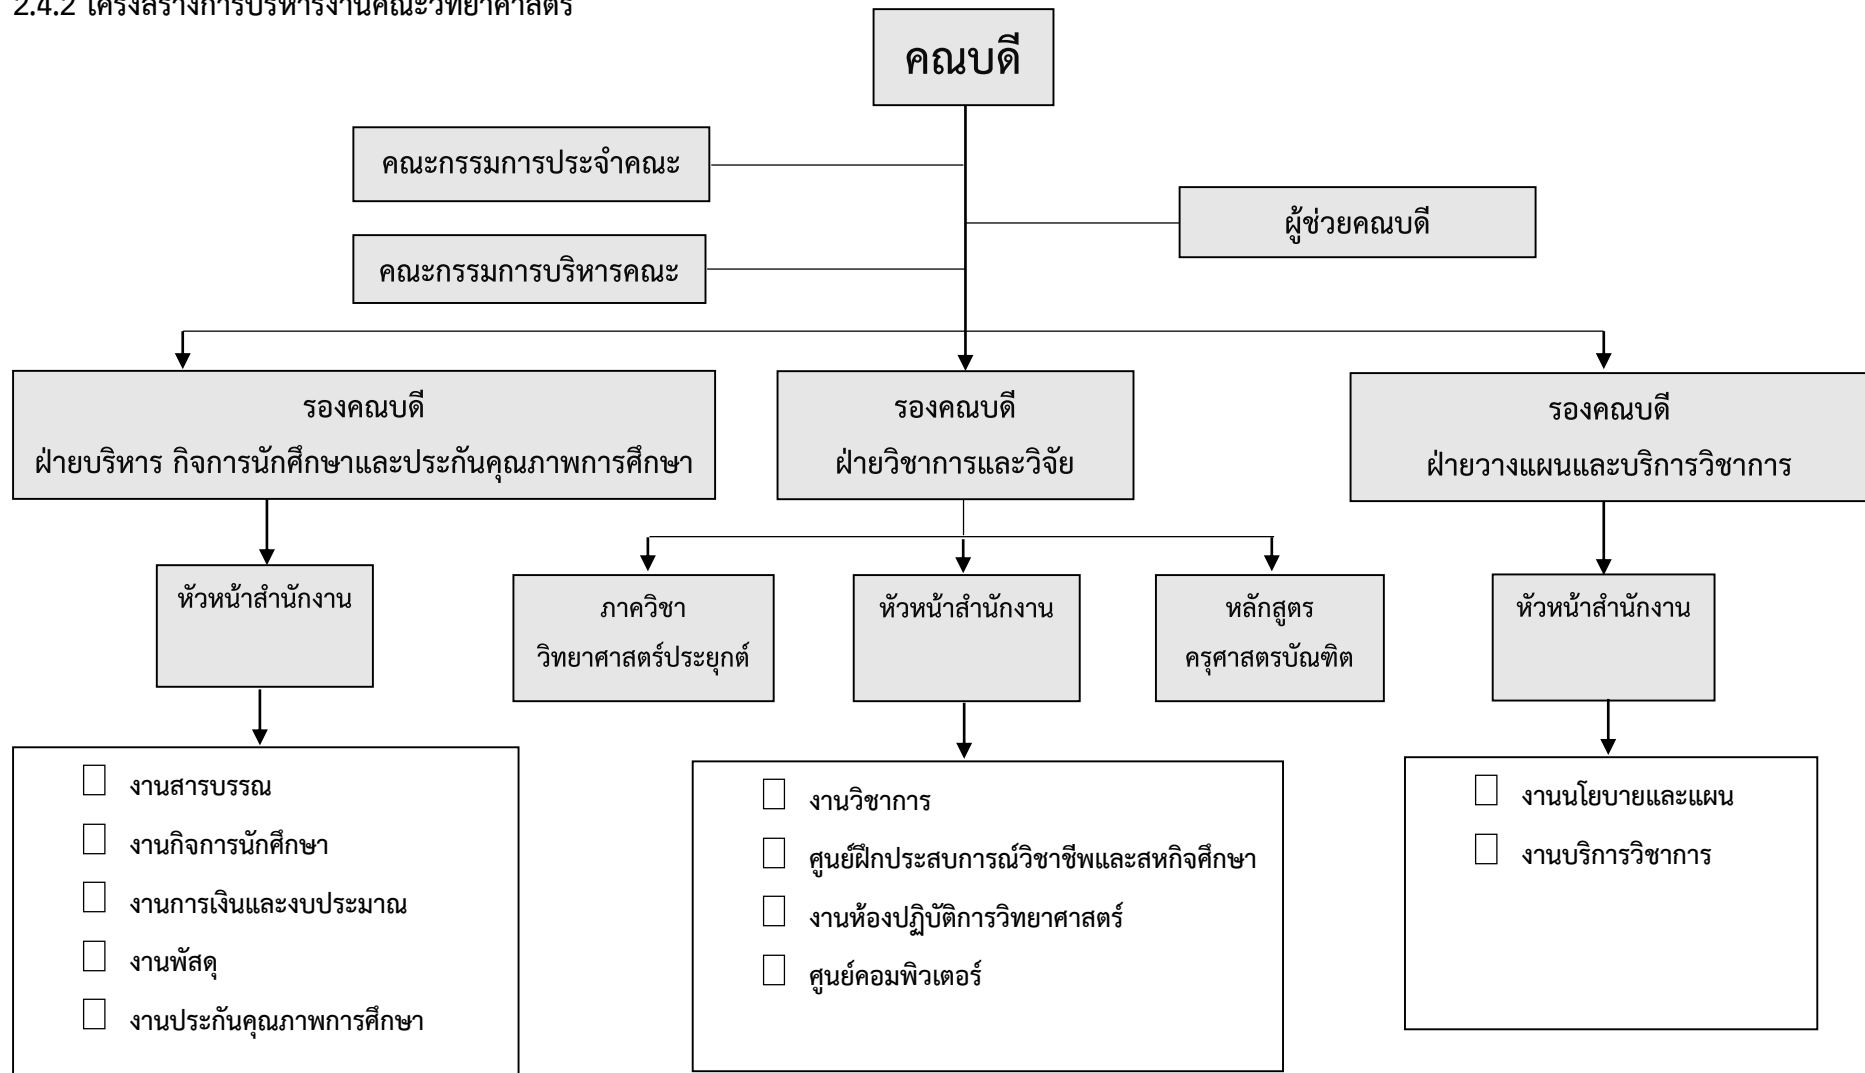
2.4.2 โครงสร้างการบริหารงานคณะวิทยาศาสตร์

คณบดี

คณะกรรมการประจำคณะ

ผู้ช่วยคณบดี

คณะกรรมการบริหารคณะ

รองคณบดี
ฝ่ายบริหาร กิจการนักศึกษาและประกันคุณภาพการศึกษา

รองคณบดี
ฝ่ายวิชาการและวิจัย

รองคณบดี
ฝ่ายวางแผนและบริการวิชาการ

หัวหน้าสำนักงาน

ภาควิชา
วิทยาศาสตร์ประยุกต์

หัวหน้าสำนักงาน

หลักสูตร
ครุศาสตรบัณฑิต

หัวหน้าสำนักงาน

งานสารบรรณ
งานกิจการนักศึกษา
งานการเงินและงบประมาณ
งานพัสดุ
งานประกันคุณภาพการศึกษา

งานวิชาการ
ศูนย์ฝึกประสบการณ์วิชาชีพและสหกิจศึกษา
งานห้องปฏิบัติการวิทยาศาสตร์
ศูนย์คอมพิวเตอร์

งานนโยบายและแผน
งานบริการวิชาการ